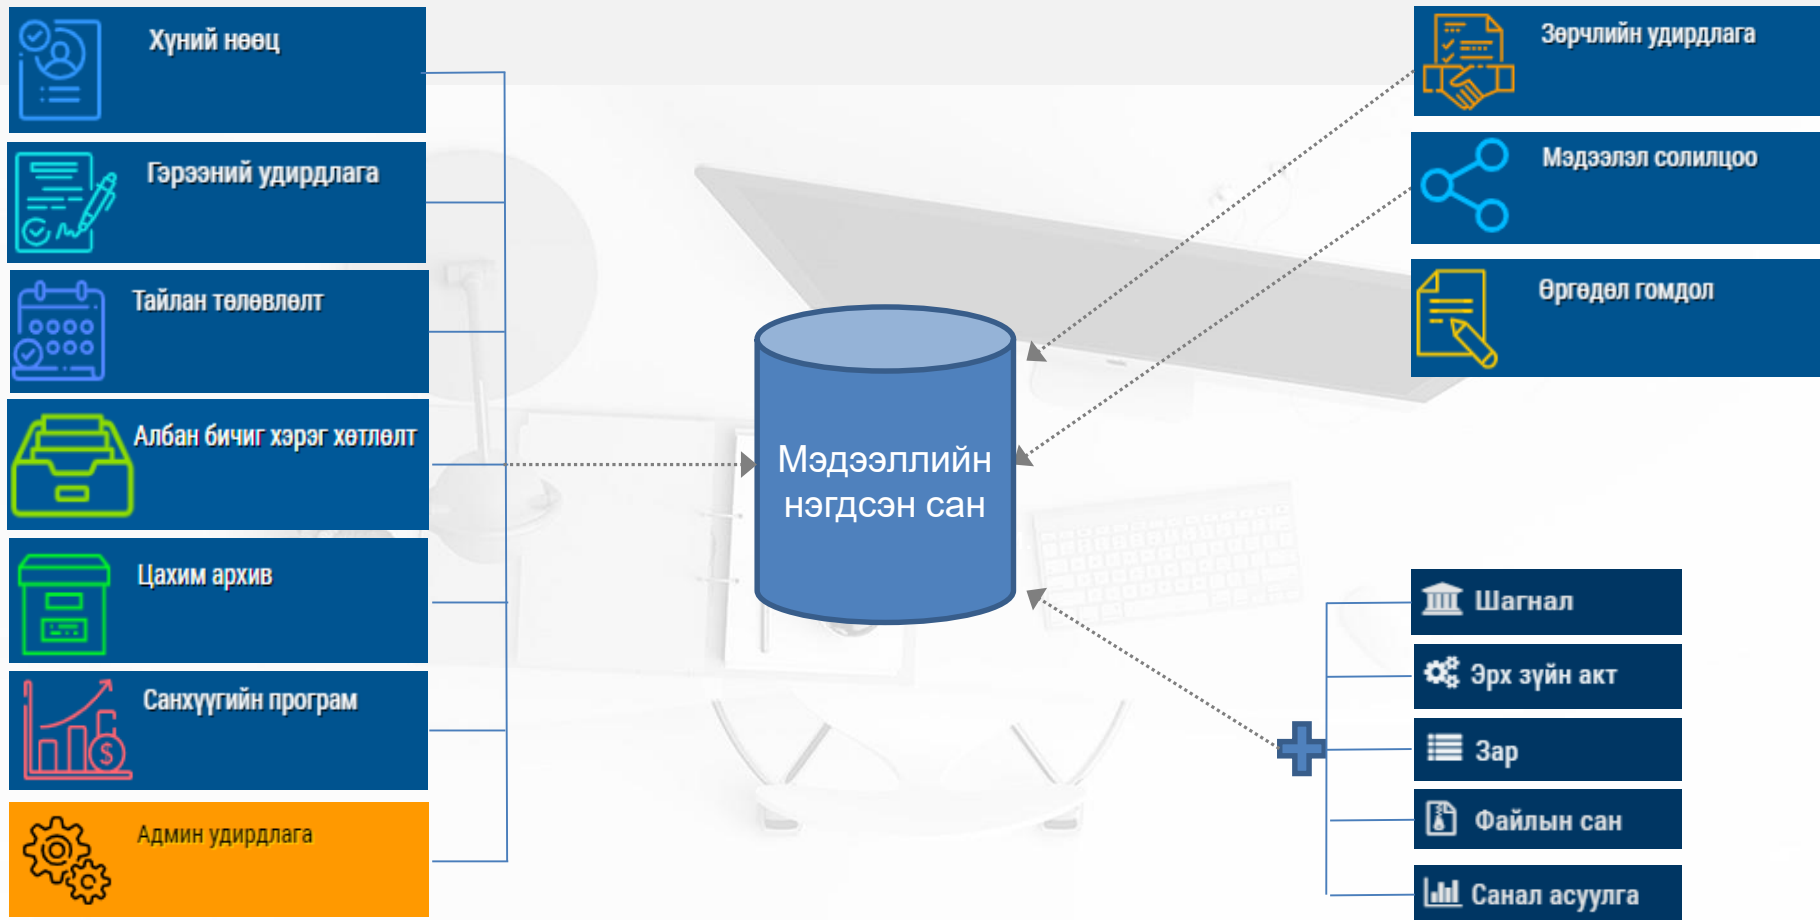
Хүний нөөц

Гэрээний удирдлага

Тайлан төлөвлөлт

Албан бичиг хэрэг хөтлөлт

Цахим архив

Санхүүгийн програм

Админ удирдлага

Мэдээллийн нэгдсэн сан

Зөрчлийн удирдлага

Мэдээлэл солилцоо

Өргөдөл гомдол

Шагнал

Эрх зүйн акт

Зар

Файлын сан

Санал асуулга